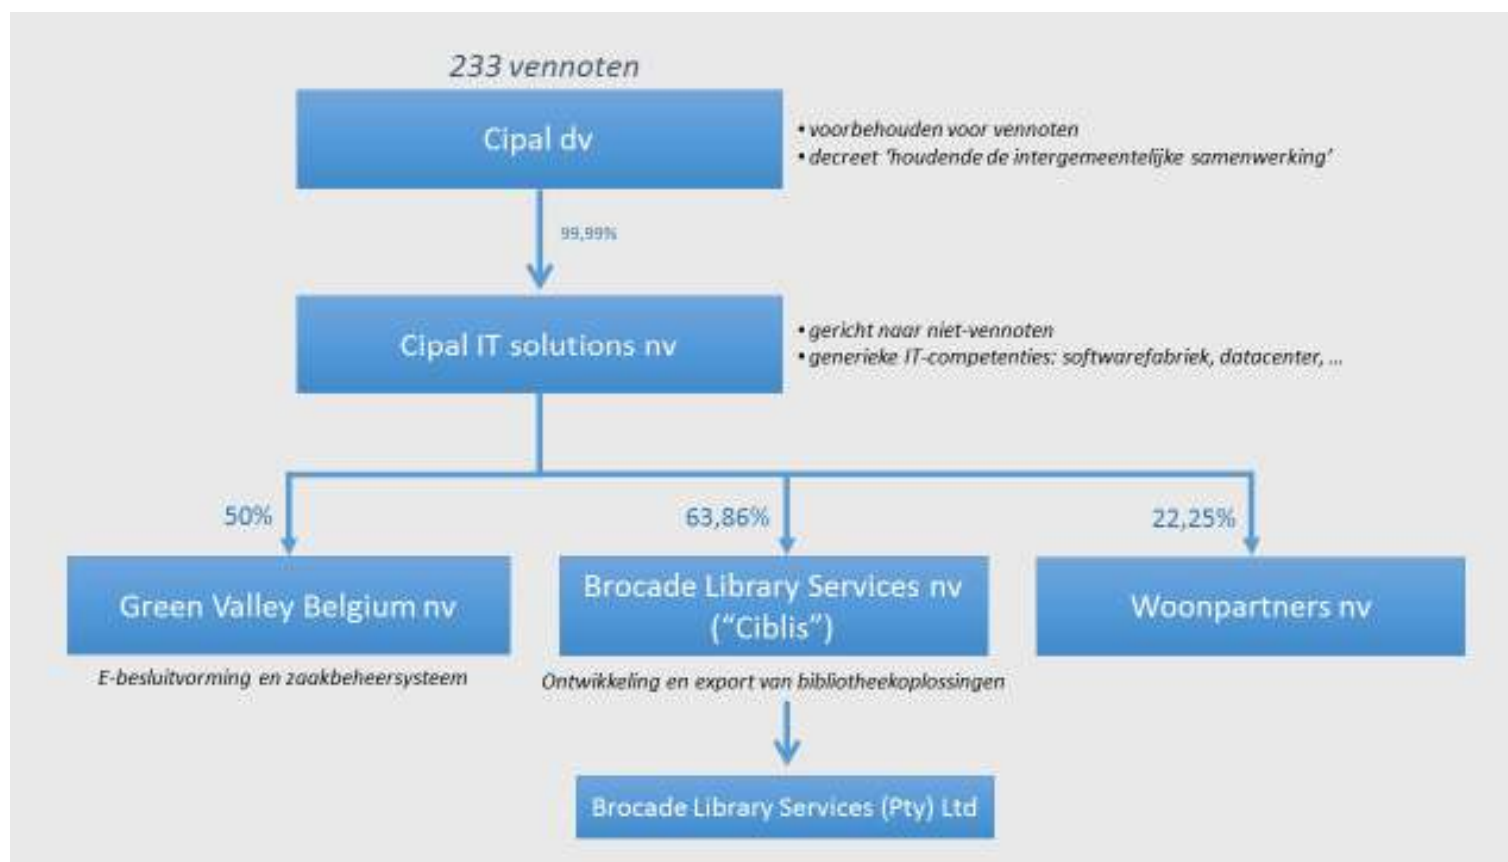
233 vennoten

Cipal dv

• voorbehouden voor vennoten
• decreet 'houdende de intergemeentelijke samenwerking'

99,99%

Cipal IT solutions nv

• gericht naar niet-vennoten
• generieke IT-competenties: softwarefabriek, datacenter, ...

50%

63,86%

22,25%

Green Valley Belgium nv

E-besluitvorming en zaakbeheersysteem

Brocade Library Services nv ("Ciblis")

Ontwikkeling en export van bibliotheekoplossingen

Woonpartners nv

Brocade Library Services (Pty) Ltd